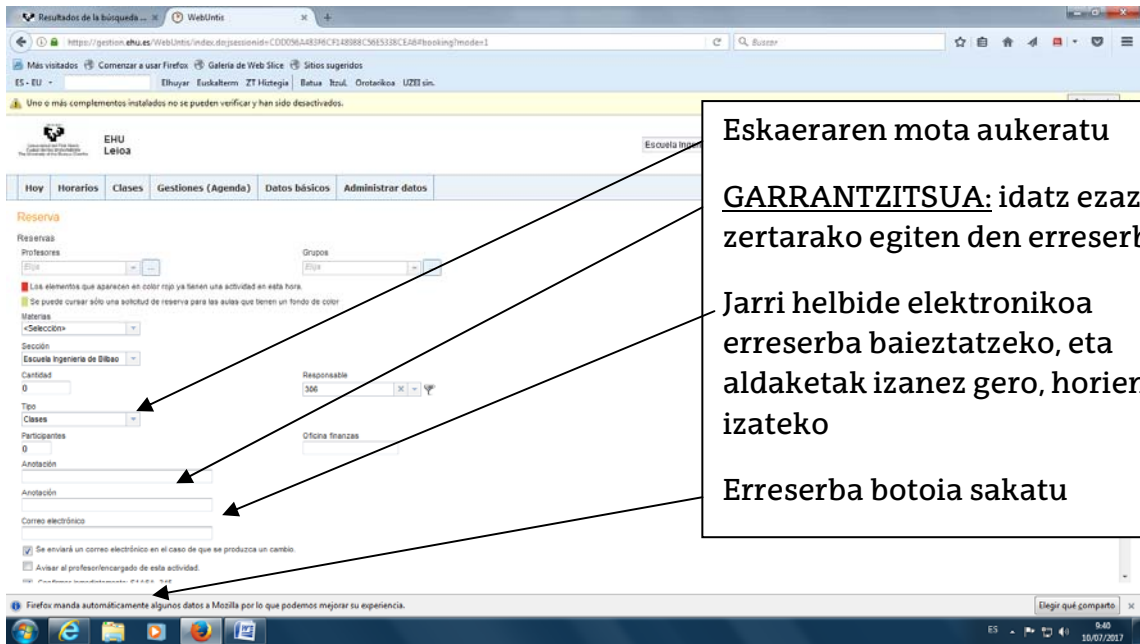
Resultados de la búsqueda ... × WebUntis × +

https://gestion.ehu.es/WebUntis/index.do;jsessionid=CDD056A483F6CF14898BC56E5338CEA8#booking?mode=1

Buscar

Más visitados Comenzar a usar Firefox Galería de Web Slice Sitios sugeridos

ES - EU Elhuyar Euskalterm ZT Hiztegia Batua Itzul. Orotarikoa UZEI sin.

Uno o más complementos instalados no se pueden verificar y han sido desactivados.

EHU
Leioa

Escuela Inge

Hoy Horarios Clases Gestiones (Agenda) Datos básicos Administrar datos

Reserva

Reservas
Profesores
Elija
Grupos
Elija

Los elementos que aparecen en color rojo ya tienen una actividad en esta hora.

Se puede cursar sólo una solicitud de reserva para las aulas que tienen un fondo de color

Materias
<Selección>

Sección
Escuela Ingeniería de Bilbao

Cantidad
0
Responsable
306

Tipo
Clases

Participantes
0
Oficina finanzas

Anotación

Anotación

Correo electrónico

Se enviará un correo electrónico en el caso de que se produzca un cambio.

Avisar al profesor/encargado de esta actividad.

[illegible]

Eskaeraren mota aukeratu

GARRANTZITSUA: idatz ezaz zertarako egiten den erreserb

Jarri helbide elektronikoa erreserba baieztatzeko, eta aldaketak izanez gero, horien izateko

Erreserba botoia sakatu

Firefox manda automáticamente algunos datos a Mozilla por lo que podemos mejorar su experiencia.

Elegir qué comparto ×

ES 9:40 10/07/2017